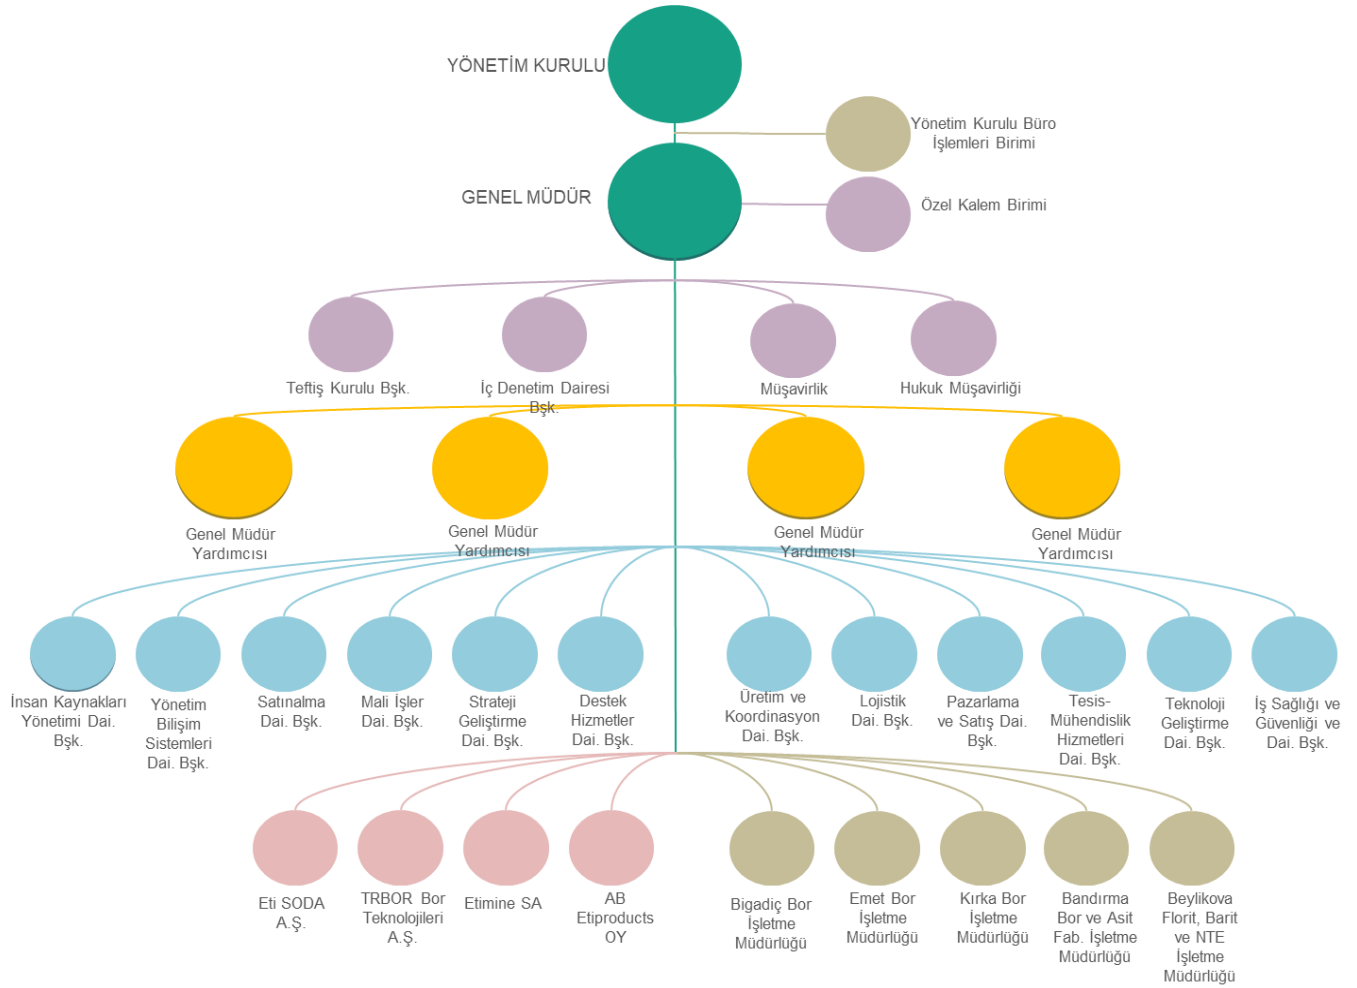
YÖNETİM KURULU

Yönetim Kurulu Büro İşlemleri Birimi

GENEL MÜDÜR

Özel Kalem Birimi

Teftiş Kurulu Bşk.

İç Denetim Dairesi Bşk.

Müşavirlik

Hukuk Müşavirliği

Genel Müdür Yardımcısı

Genel Müdür Yardımcısı

Genel Müdür Yardımcısı

Genel Müdür Yardımcısı

İnsan Kaynakları Yönetimi Dai. Bşk.

Yönetim Bilişim Sistemleri Dai. Bşk.

Satınalma Dai. Bşk.

Mali İşler Dai. Bşk.

Strateji Geliştirme Dai. Bşk.

Destek Hizmetler Dai. Bşk.

Üretim ve Koordinasyon Dai. Bşk.

Lojistik Dai. Bşk.

Pazarlama ve Satış Dai. Bşk.

Tesis-Mühendislik Hizmetleri Dai. Bşk.

Teknoloji Geliştirme Dai. Bşk.

İş Sağlığı ve Güvenliği ve Dai. Bşk.

Eti SODA A.Ş.

TRBOR Bor Teknolojileri A.Ş.

Etimine SA

AB Etiproducts OY

Bigadiç Bor İşletme Müdürlüğü

Emet Bor İşletme Müdürlüğü

Kırka Bor İşletme Müdürlüğü

Bandırma Bor ve Asit Fab. İşletme Müdürlüğü

Beylikova Florit, Barit ve NTE İşletme Müdürlüğü